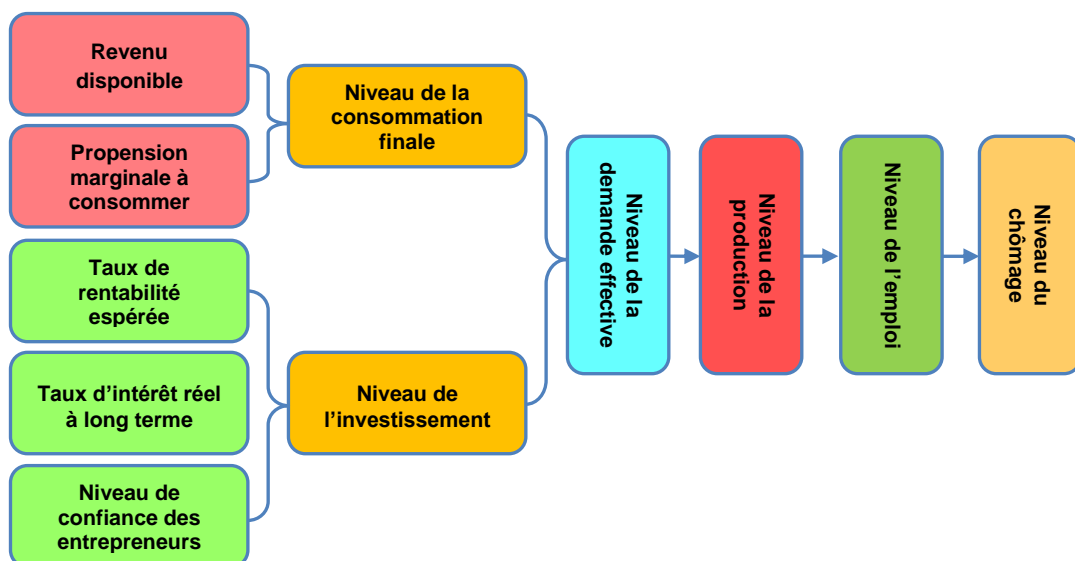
Revenu disponible

Propension marginale à consommer

Niveau de la consommation finale

Taux de rentabilité espérée

Taux d’intérêt réel à long terme

Niveau de confiance des entrepreneurs

Niveau de l’investissement

Niveau de la demande effective

Niveau de la production

Niveau de l’emploi

Niveau du chômage